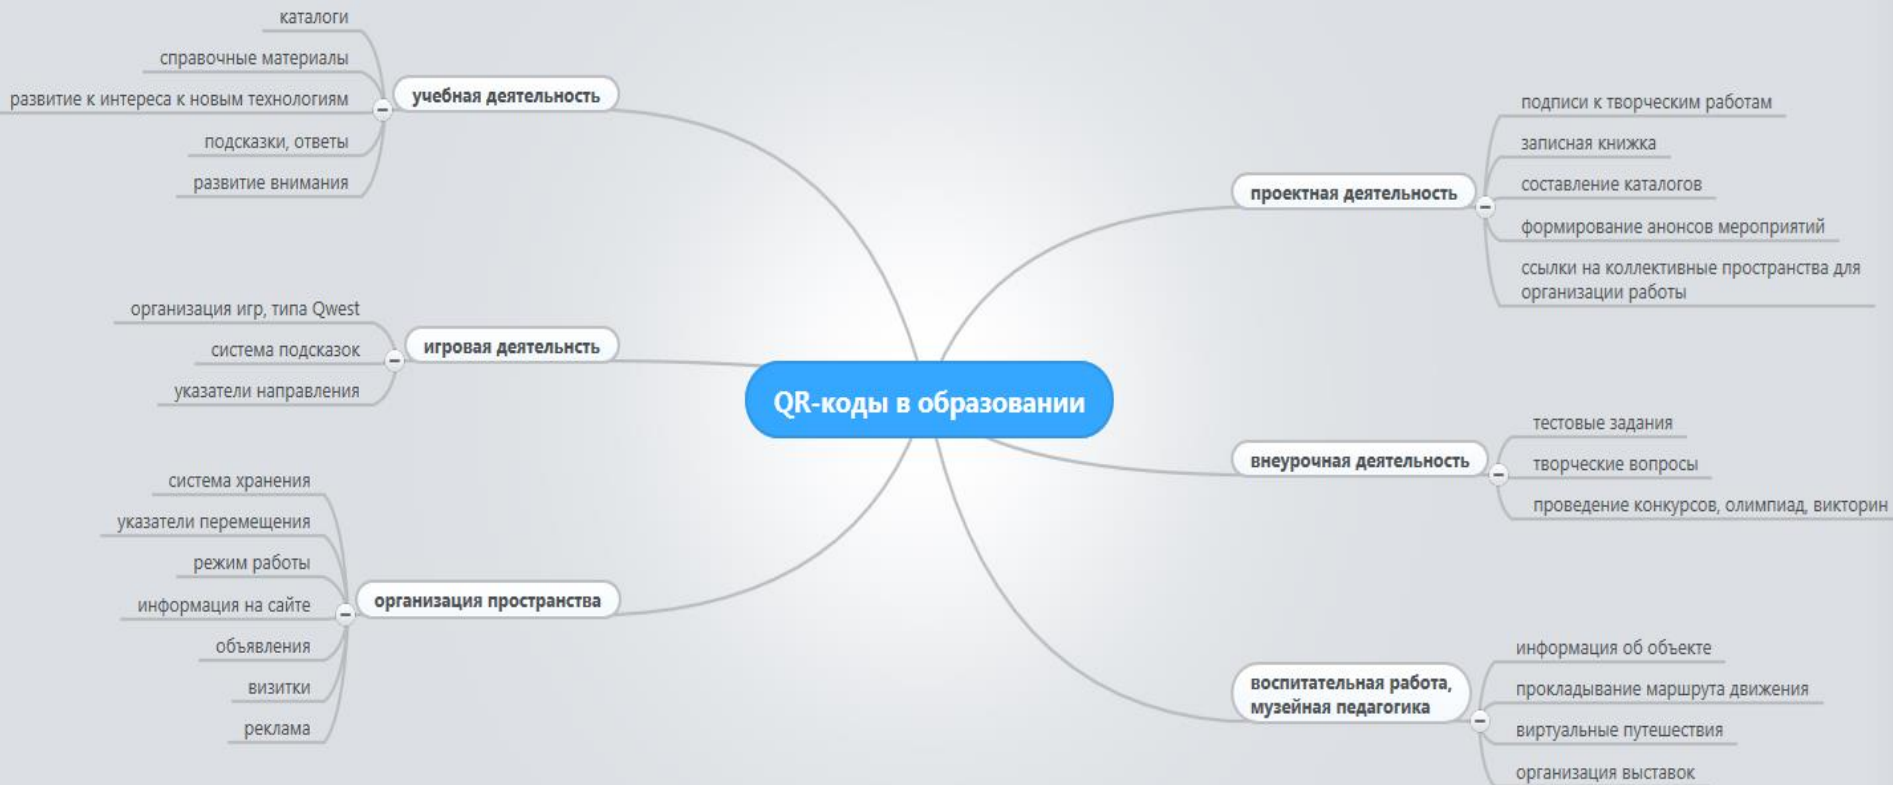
QR-коды в образовании

учебная деятельность
каталоги
справочные материалы
развитие к интереса к новым технологиям
подсказки, ответы
развитие внимания

игровая деятельнсть
организация игр, типа Qwest
система подсказок
указатели направления

организация пространства
система хранения
указатели перемещения
режим работы
информация на сайте
объявления
визитки
реклама

проектная деятельность
подписи к творческим работам
записная книжка
составление каталогов
формирование анонсов мероприятий
ссылки на коллективные пространства для организации работы

внеурочная деятельность
тестовые задания
творческие вопросы
проведение конкурсов, олимпиад, викторин

воспитательная работа, музейная педагогика
информация об объекте
прокладывание маршрута движения
виртуальные путешествия
организация выставок